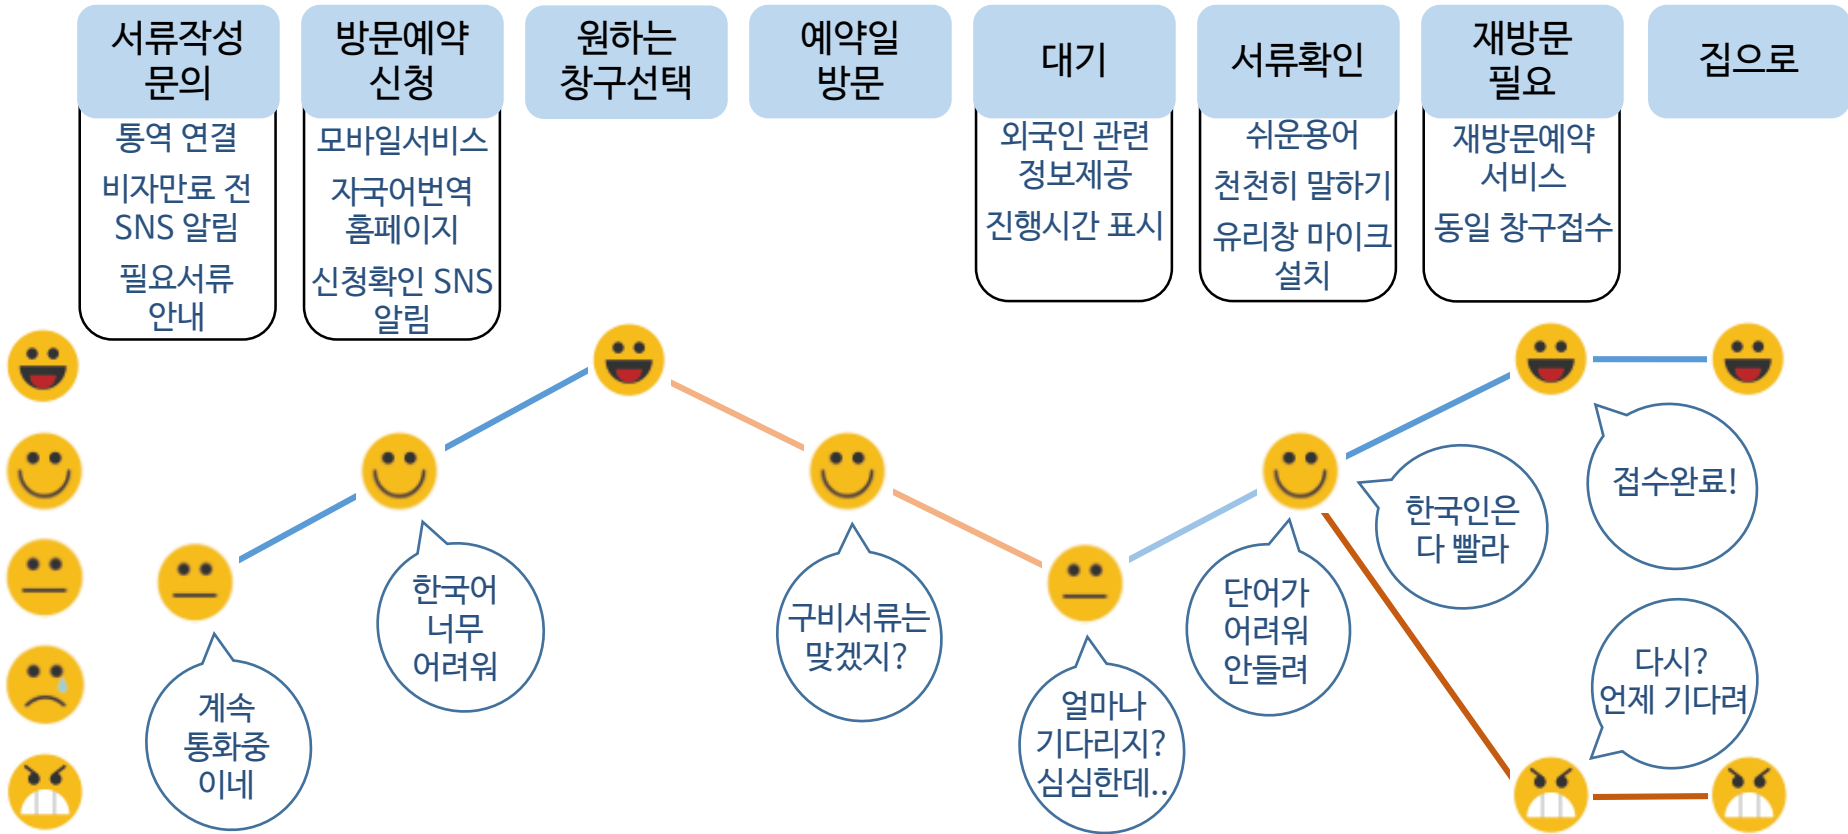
서류작성 문의

통역 연결
비자만료 전 SNS 알림
필요서류 안내

방문예약 신청

모바일서비스
자국어번역 홈페이지
신청확인 SNS 알림

원하는 창구선택

예약일 방문

대기

외국인 관련 정보제공
진행시간 표시

서류확인

쉬운용어
천천히 말하기
유리창 마이크 설치

재방문 필요

재방문예약 서비스
동일 창구접수

집으로

계속 통화중 이네

한국어 너무 어려워

구비서류는 맞겠지?

얼마나 기다리지? 심심한데..

단어가 어려워 안들려

한국인은 다 빨라

접수완료!

다시? 언제 기다려